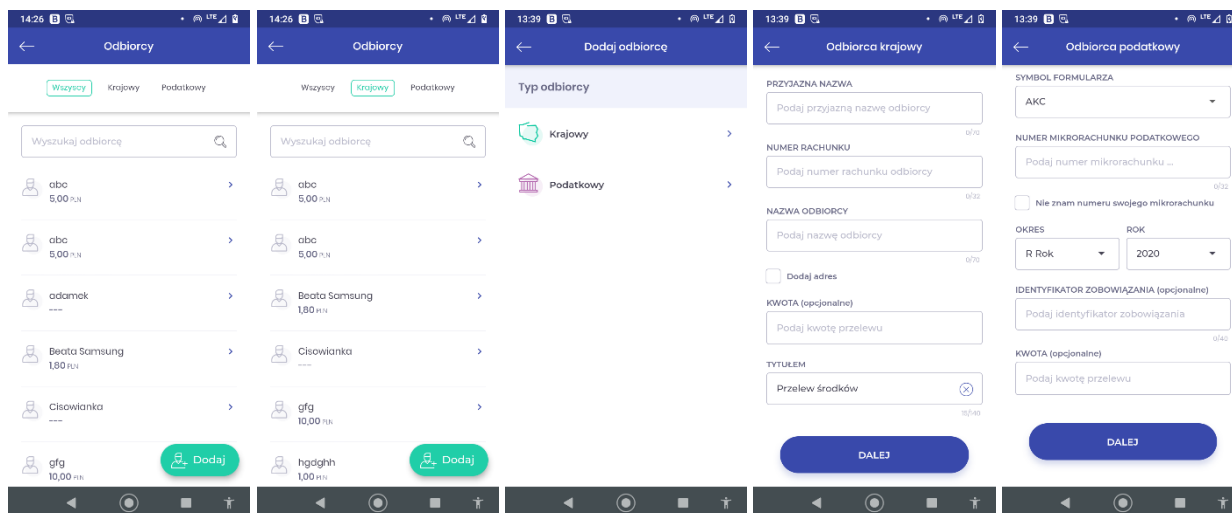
14:26 B LTE

Odbiorcy

Wszyscy Krajowy Podatkowy

Wyszukaj odbiorcę

abc
5,00 PLN

abc
5,00 PLN

adamek
---

Beata Samsung
1,80 PLN

Cisowianka
---

gfg
10,00 PLN

Dodaj

14:26 B LTE

Odbiorcy

Wszyscy Krajowy Podatkowy

Wyszukaj odbiorcę

abc
5,00 PLN

abc
5,00 PLN

Beata Samsung
1,80 PLN

Cisowianka
---

gfg
10,00 PLN

hgdghh
1,00 PLN

Dodaj

13:39 B LTE

Dodaj odbiorcę

Typ odbiorcy

Krajowy

Podatkowy

13:39 B LTE

Odbiorca krajowy

PRZYJAZNA NAZWA
Podaj przyjazną nazwę odbiorcy
0/70

NUMER RACHUNKU
Podaj numer rachunku odbiorcy
0/32

NAZWA ODBIORCY
Podaj nazwę odbiorcy
0/70

Dodaj adres

KWOTA (opcjonalne)
Podaj kwotę przelewu

TYTUŁEM
Przelew środków
15/140

DALEJ

13:39 B LTE

Odbiorca podatkowy

SYMBOL FORMULARZA
AKC

NUMER MIKRORACHUNKU PODATKOWEGO
Podaj numer mikrorachunku ...
0/32

Nie znam numeru swojego mikrorachunku

OKRES
R Rok

ROK
2020

IDENTYFIKATOR ZOBOWIĄZANIA (opcjonalne)
Podaj identyfikator zobowiązania
0/40

KWOTA (opcjonalne)
Podaj kwotę przelewu

DALEJ